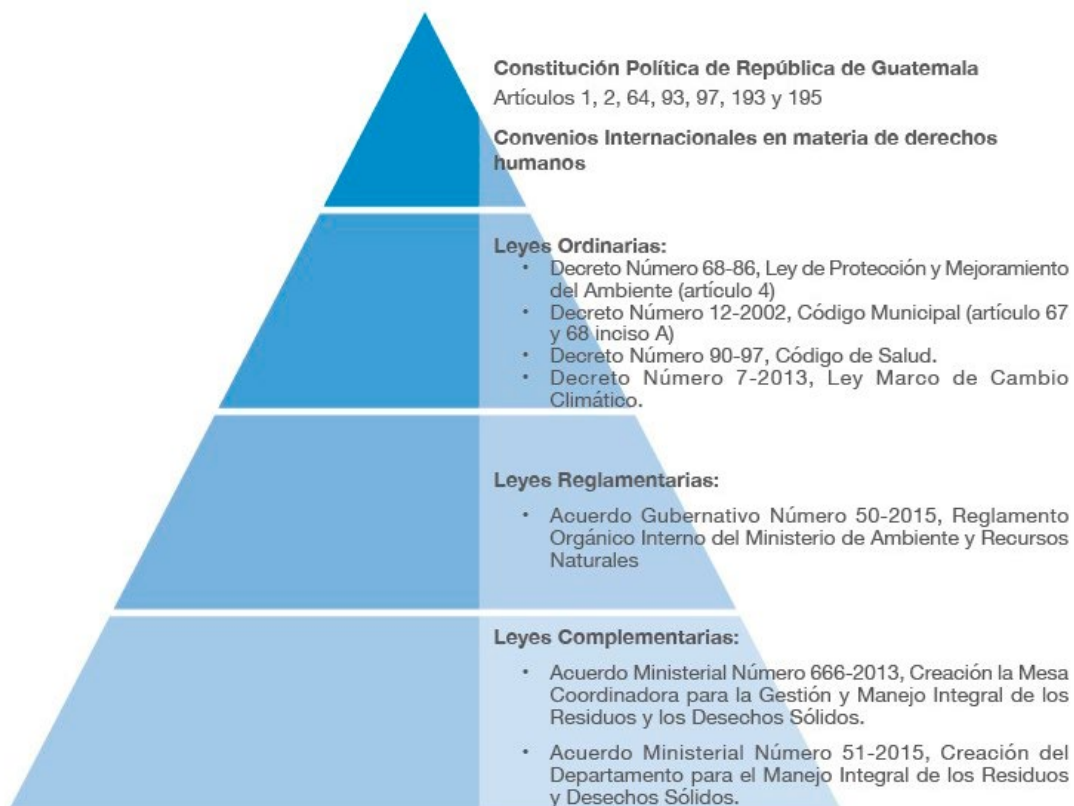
**Constitución Política de República de Guatemala**

Artículos 1, 2, 64, 93, 97, 193 y 195

**Convenios Internacionales en materia de derechos humanos**

**Leyes Ordinarias:**

- Decreto Número 68-86, Ley de Protección y Mejoramiento del Ambiente (artículo 4)
- Decreto Número 12-2002, Código Municipal (artículo 67 y 68 inciso A)
- Decreto Número 90-97, Código de Salud.
- Decreto Número 7-2013, Ley Marco de Cambio Climático.

**Leyes Reglamentarias:**

- Acuerdo Gubernativo Número 50-2015, Reglamento Orgánico Interno del Ministerio de Ambiente y Recursos Naturales

**Leyes Complementarias:**

- Acuerdo Ministerial Número 666-2013, Creación la Mesa Coordinadora para la Gestión y Manejo Integral de los Residuos y los Desechos Sólidos.
- Acuerdo Ministerial Número 51-2015, Creación del Departamento para el Manejo Integral de los Residuos y Desechos Sólidos.